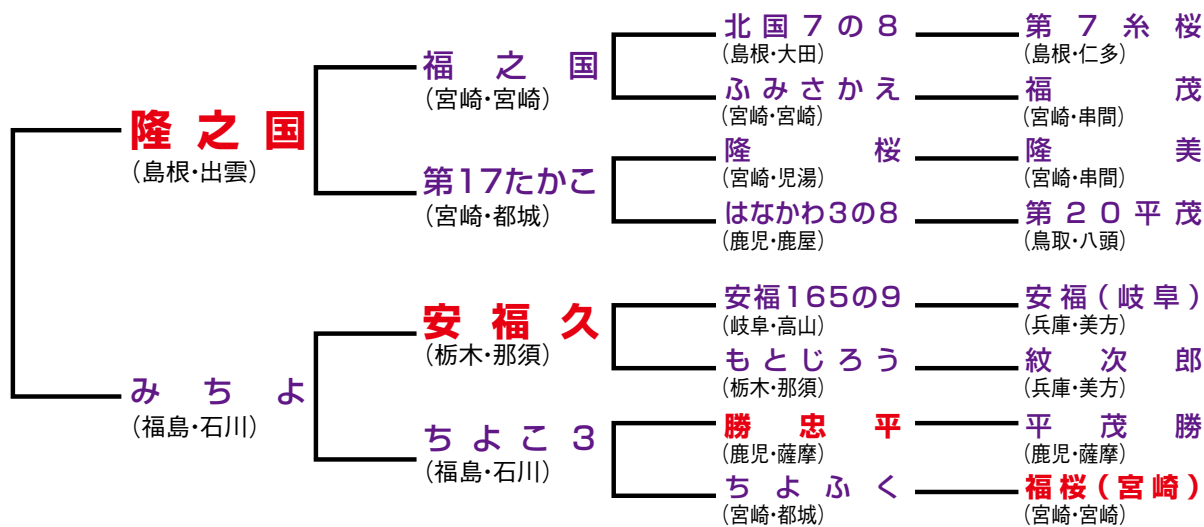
隆之国
(島根・出雲)

福之国
(宮崎・宮崎)

北国7の8
(島根・大田)

第7糸桜
(島根・仁多)

ふみさかえ
(宮崎・宮崎)

福茂
(宮崎・串間)

第17たかこ
(宮崎・都城)

隆桜
(宮崎・児湯)

隆美
(宮崎・串間)

はなかわ3の8
(鹿児・鹿屋)

第20平茂
(鳥取・八頭)

みちよ
(福島・石川)

安福久
(栃木・那須)

安福165の9
(岐阜・高山)

安福(岐阜)
(兵庫・美方)

もとじろう
(栃木・那須)

紋次郎
(兵庫・美方)

ちよこ3
(福島・石川)

勝忠平
(鹿児・薩摩)

平茂勝
(鹿児・薩摩)

ちよふく
(宮崎・都城)

福桜(宮崎)
(宮崎・宮崎)